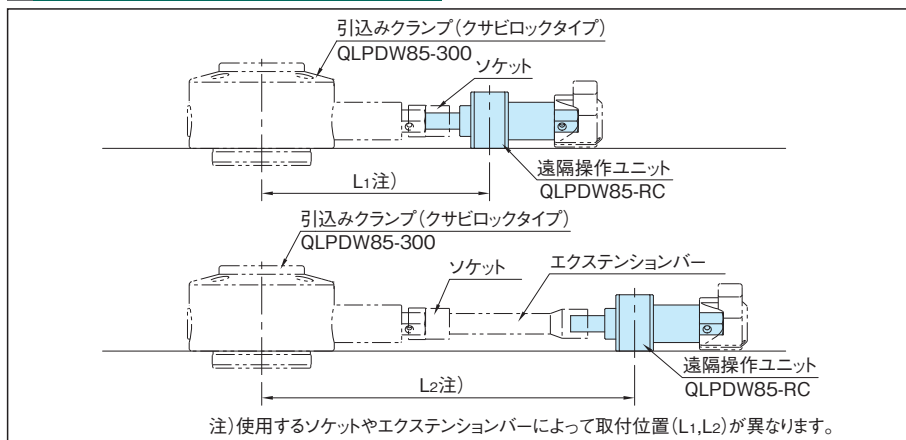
引込みクランプ(クサビロックタイプ)
QLPDW85-300
ソケット
遠隔操作ユニット
QLPDW85-RC
$L_1$注)

引込みクランプ(クサビロックタイプ)
QLPDW85-300
ソケット
エクステンションバー
遠隔操作ユニット
QLPDW85-RC
$L_2$注)

注)使用するソケットやエクステンションバーによって取付位置($L_1$,$L_2$)が異なります。